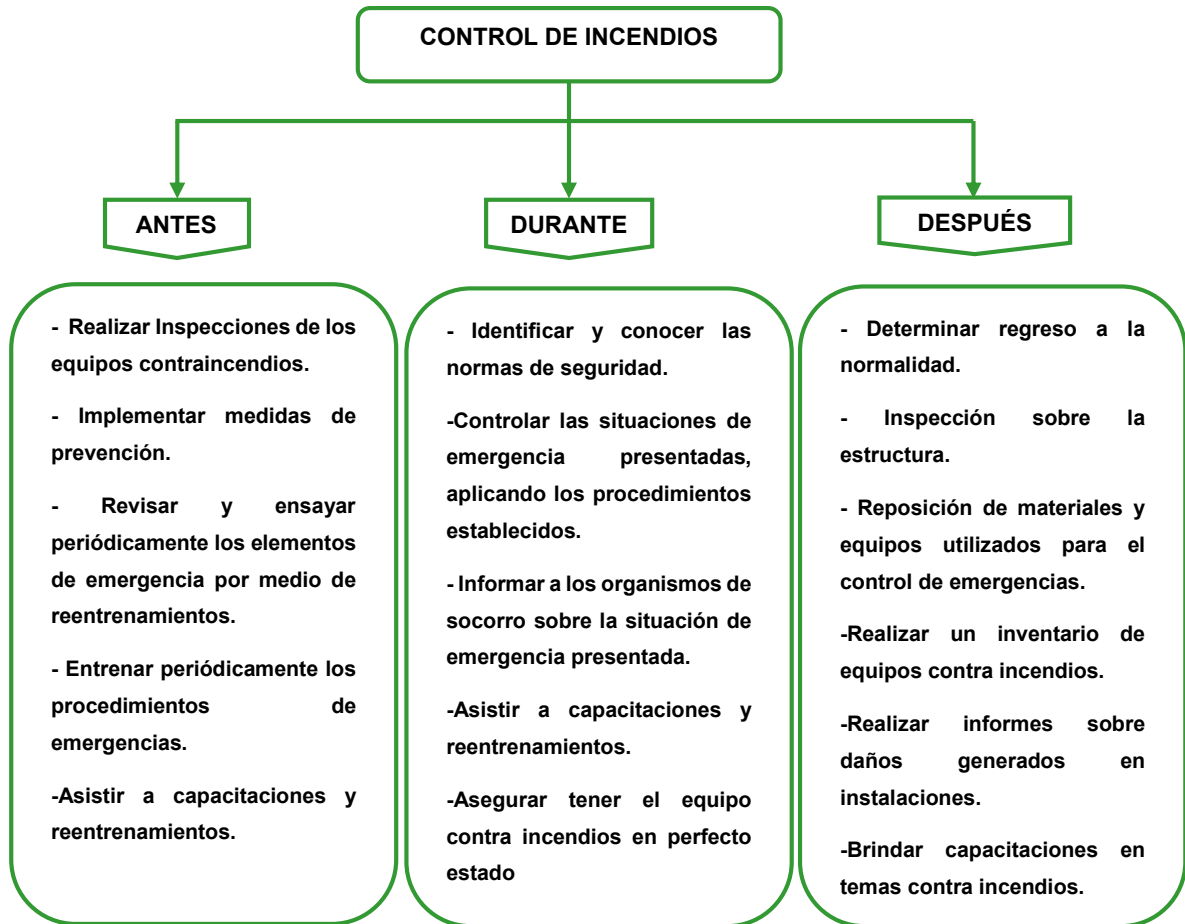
CONTROL DE INCENDIOS

ANTES

- Realizar Inspecciones de los equipos contraincendios.

- Implementar medidas de prevención.

- Revisar y ensayar periódicamente los elementos de emergencia por medio de reentrenamientos.

- Entrenar periódicamente los procedimientos de emergencias.

-Asistir a capacitaciones y reentrenamientos.

DURANTE

- Identificar y conocer las normas de seguridad.

-Controlar las situaciones de emergencia presentadas, aplicando los procedimientos establecidos.

- Informar a los organismos de socorro sobre la situación de emergencia presentada.

-Asistir a capacitaciones y reentrenamientos.

-Asegurar tener el equipo contra incendios en perfecto estado

DESPUÉS

- Determinar regreso a la normalidad.

- Inspección sobre la estructura.

- Reposición de materiales y equipos utilizados para el control de emergencias.

-Realizar un inventario de equipos contra incendios.

-Realizar informes sobre daños generados en instalaciones.

-Brindar capacitaciones en temas contra incendios.